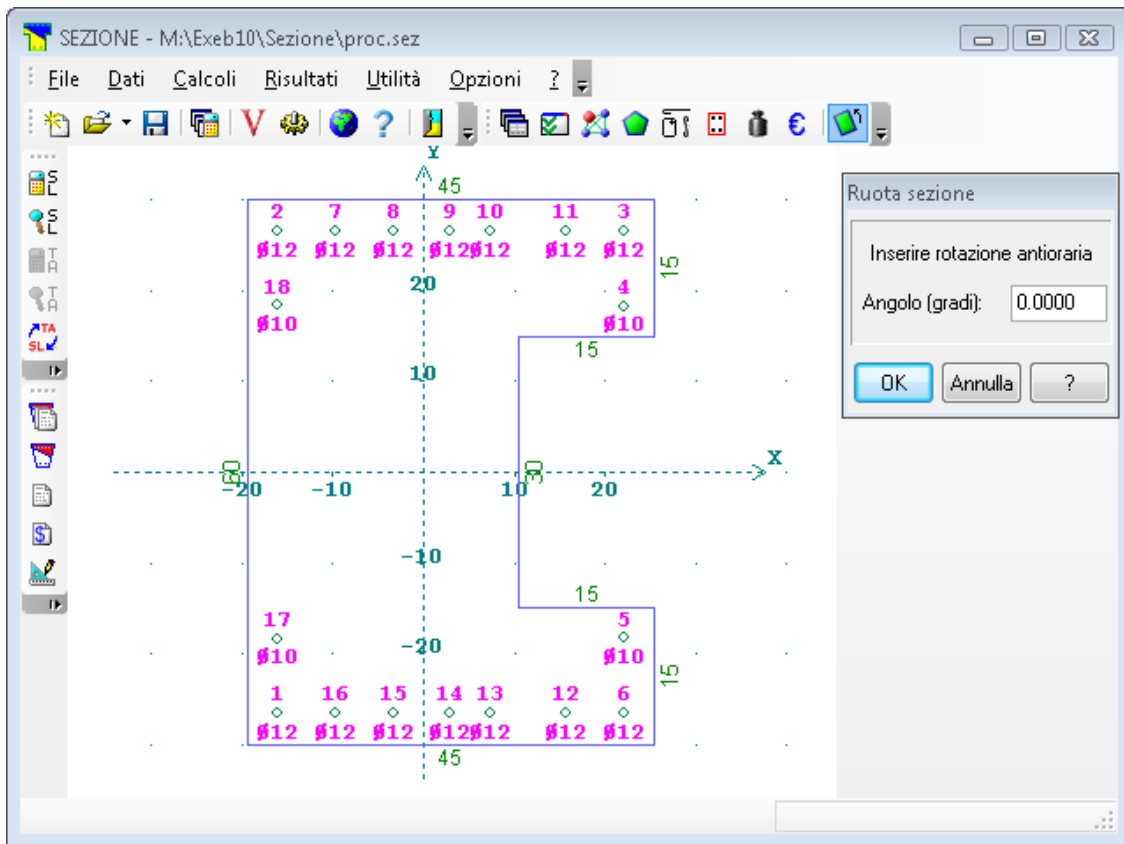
SEZIONE - M:\Exeb10\Sezione\proc.sez

File Dati Calcoli Risultati Utilità Opzioni ?

Y
45
2 7 8 9 10 11 3
ø12 ø12 ø12 ø12ø12 ø12 ø12
15
18
ø10
20
4
ø10
15
10
60
-20 -10
30
10 20
X
-10
15
17
ø10
-20
5
ø10
15
1 16 15 14 13 12 6
ø12 ø12 ø12 ø12ø12 ø12 ø12
45

Ruota sezione
Inserire rotazione antioraria
Angolo (gradi): 0.0000
OK Annulla ?